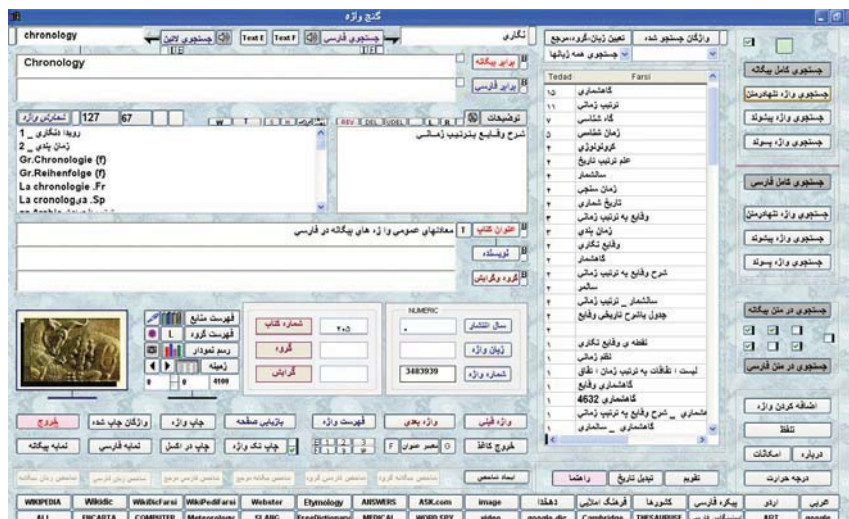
گنج واژه

chronology

جستجوی لاتین | Text E | Text F | جستجوی فارسی | نگاری

Chronology

برابر بیگانه

برابر فارسی

توضیحات

127 | 67 | شمارش واژه

شرح وقـایـع بـترتیب زمـانـی

رویداد نگاری _1
زمان بندی _2
Gr.Chronologie (f)
Gr.Reihenfolge (f)
La chronologie .Fr
La cronolog.ía .Sp

عنوان کتاب | معادلهای عمومی واژه های بیگانه در فارسی

نویسنده

گروه و گرایش

فهرست منابع
فهرست گروه
رسم نمودار
زمینه

0 | 4100

شماره کتاب | ۲۰۵

گروه

گرایش

NUMERIC

سال انتشار

زبان واژه

شماره واژه | 3483939

خروج | واژگان چاپ شده | چاپ واژه | بازیابی صفحه | فهرست واژه | واژه بعدی | واژه قبلی

نمایه بیگانه | نمایه فارسی | چاپ در اکسل | چاپ تک واژه | خروج کاملا

ابجد نمایی

واژگان جستجو شده | تعیین زبان،گروه،مرجع

جستجوی همه زبانها

| Tedad | Farsi |
|---|---|
| ۱۵ | گاهشماری |
| ۱۱ | ترتیب زمانی |
| ۷ | گاه شناسی |
| ۵ | زمان شناسی |
| ۴ | کرونولوژی |
| ۲ | علم ترتیب تاریخ |
| ۲ | سالشمار |
| ۲ | زمان سنجی |
| ۲ | تاریخ شماری |
| ۳ | وقایع به ترتیب زمانی |
| ۲ | زمان بندی |
| ۲ | وقایع نگاری |
| ۲ | گاهشمار |
| ۲ | شرح وقایع به ترتیب زمانی |
| ۱ | سالمر |
| ۱ | سالشمار _ ترتیب زمانی |
| ۱ | جدول یا شرح تاریخی وقایع |
| ۱ | نقطه و وقایع نگاری |
| ۱ | نظم زمانی |
| ۱ | لیست ؛ نظاقات به ترتیب زمان ؛ نظاق |
| ۱ | گاهشماری وقایع |
| ۱ | گاهشماری 4632 |
| ۱ | گاهشماری _ شرح وقایع به ترتیب زمانی |
| ۱ | گاهشماری _ سالماری |

تقویم | تبدیل تاریخ | راهنما

جستجوی کامل بیگانه
جستجوی واژه نتهادمتن
جستجوی واژه پیشوند
جستجوی واژه پسوند
جستجوی کامل فارسی
جستجوی واژه نتهادمتن
جستجوی واژه پیشوند
جستجوی واژه پسوند
جستجوی در متن بیگانه
جستجوی در متن فارسی
اضافه کردن واژه
تلفظ
درباره | امکانات
درجه حرارت

WIKIPEDIA | WikiSc | WikiDicFarsi | WikiPediFarsi | Webster | Etymology | ANSWERS | ASK.com | image | دهخدا | فرهنگ املایی | کلمورها | بیگره فارسی | اردو | عربی

ALL | ENCARTA | COMPUTER | Meteorology | SLANG | FreeDictionary | MEDICAL | WORD SPY | video | google dic | Cambridge | THESAURUS | ART | google